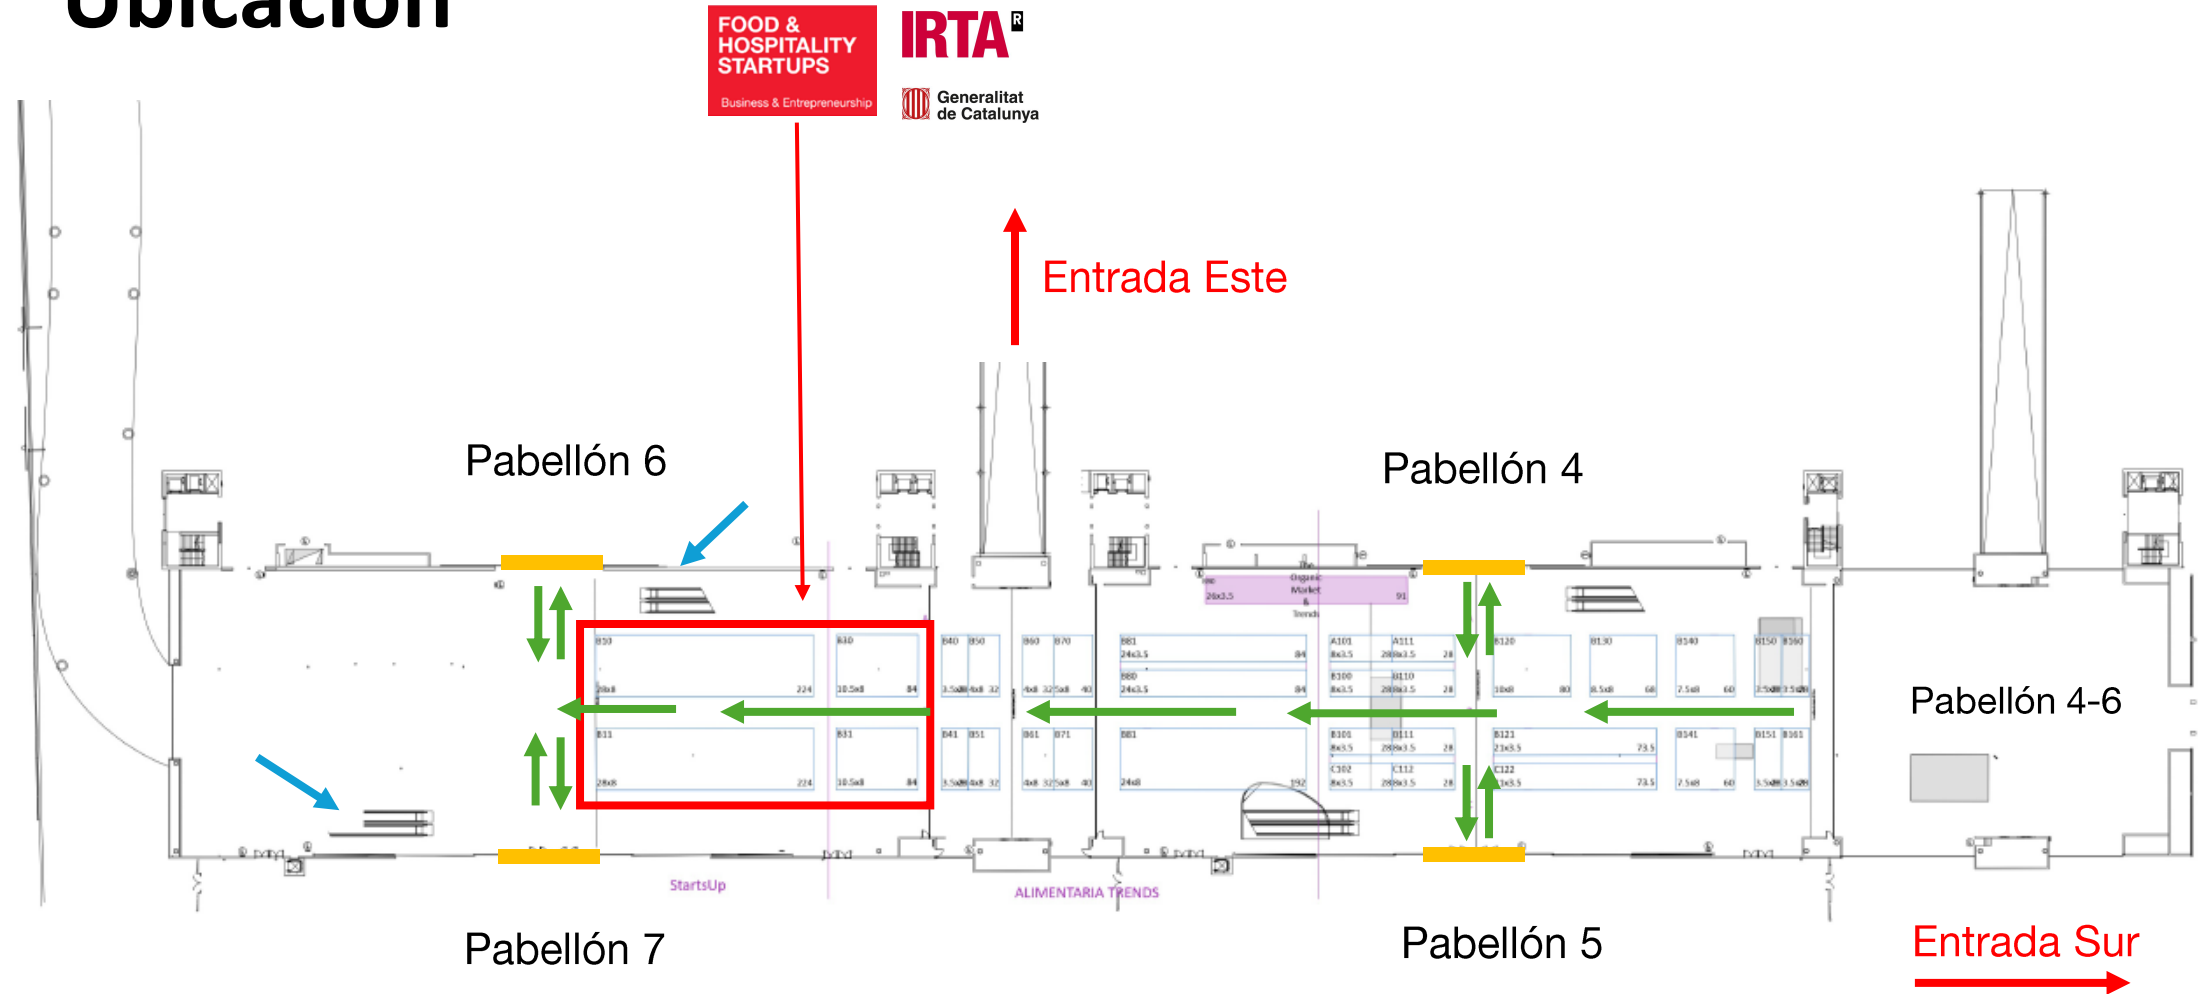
Ubicación

FOOD & HOSPITALITY STARTUPS
Business & Entrepreneurship

IRTA®
Generalitat de Catalunya

Entrada Este

Pabellón 6

Pabellón 4

Pabellón 4-6

Pabellón 7

Pabellón 5

Entrada Sur

StartsUp

ALIMENTARIA TRENDS

Organic Market & Trends